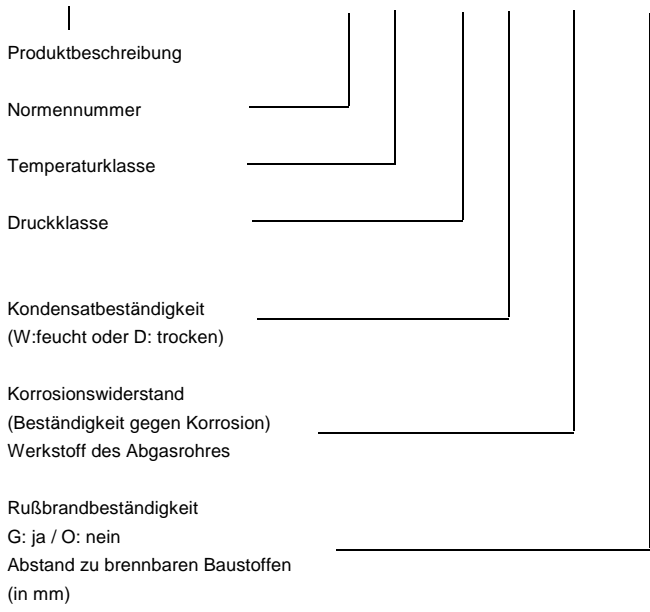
Produktbeschreibung

Normennummer

Temperaturklasse

Druckklasse

Kondensatbeständigkeit
(W:feucht oder D: trocken)

Korrosionswiderstand
(Beständigkeit gegen Korrosion)
Werkstoff des Abgasrohres

Rußbrandbeständigkeit
G: ja / O: nein
Abstand zu brennbaren Baustoffen
(in mm)